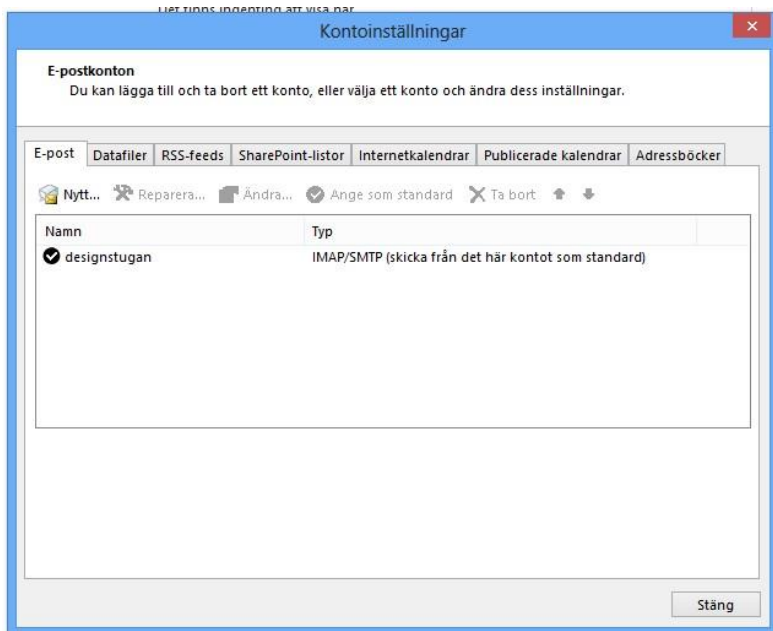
Det finns ingenting att visa här

Kontoinställningar

E-postkonton
Du kan lägga till och ta bort ett konto, eller välja ett konto och ändra dess inställningar.

E-post | Datafiler | RSS-feeds | SharePoint-listor | Internetkalendrar | Publicerade kalendrar | Adressböcker

Nytt... Reparera... Ändra... Ange som standard Ta bort

| Namn | Typ |
|---|---|
| designstugan | IMAP/SMTP (skicka från det här kontot som standard) |

Stäng